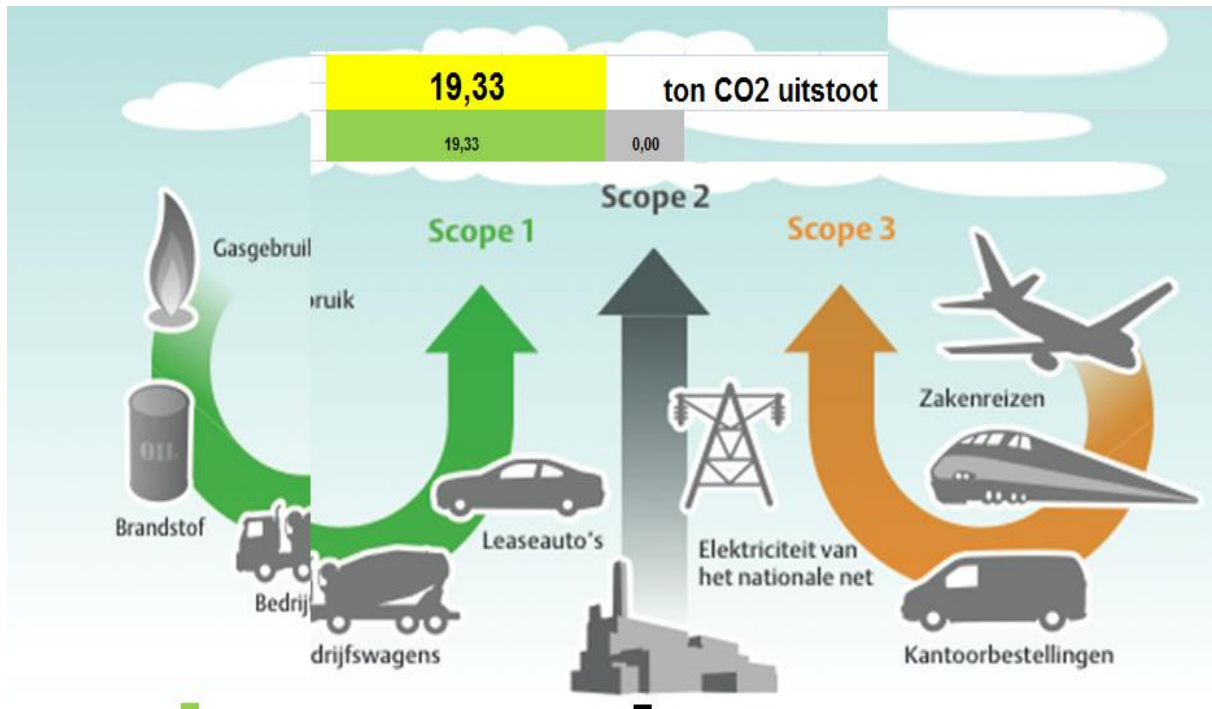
| 19,33 | ton CO2 uitstoot |
|---|---|
| 19,33 | 0,00 |

Scope 2

Scope 1

Scope 3

Gasgebruil

oruik

OIL

Brandstof

Bedrij

drijfswagens

Leaseauto's

Elektriciteit van het nationale net

Zakenreizen

Kantoorbestellingen